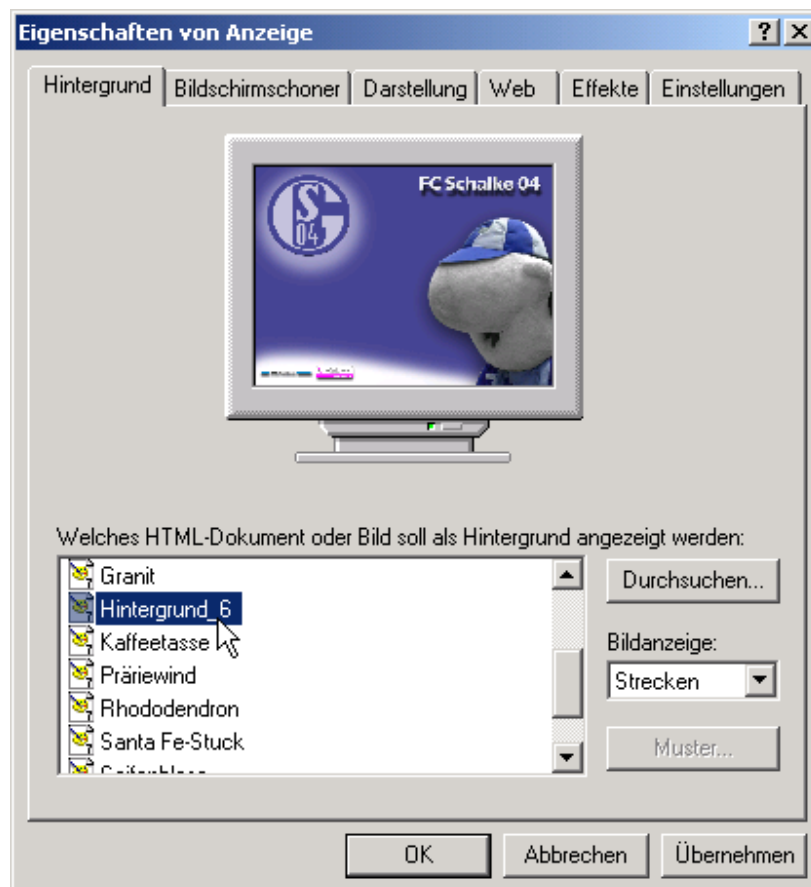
Eigenschaften von Anzeige

?

Hintergrund | Bildschirmschoner | Darstellung | Web | Effekte | Einstellungen

FC Schalke 04

S 04

Welches HTML-Dokument oder Bild soll als Hintergrund angezeigt werden:

Granit
Hintergrund_6
Kaffeetasse
Präriewind
Rhododendron
Santa Fe-Stuck
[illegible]

Durchsuchen...

Bildanzeige:

Strecken

Muster...

OK

Abbrechen

Übernehmen